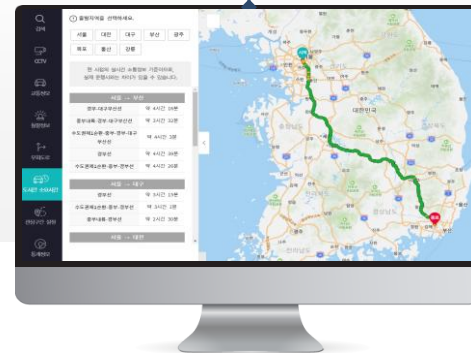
검색
CCTV
교통정보
통행정보
우회도로
도시간 소요시간
관광지 정보
휴게정보

① 출발지역을 선택하세요.

서울 대전 대구 부산 광주
목포 울산 강릉

현 시점의 실시간 소통정보 기준이므로, 실제 운행시에는 차이가 있을 수 있습니다.

서울 → 부산
경부-대구부산선 약 4시간 19분
중부내륙-경부-대구부산선 약 3시간 32분
수도권제1순환-중부-경부-대구부산선 약 4시간 3분
경부선 약 4시간 28분
수도권제1순환-경부-경부선 약 4시간 26분

서울 → 대구
경부선 약 3시간 15분
수도권제1순환-중부-경부선 약 3시간 2분
중부내륙-경부선 약 3시간 30분

서울 → 대전

서울
부산